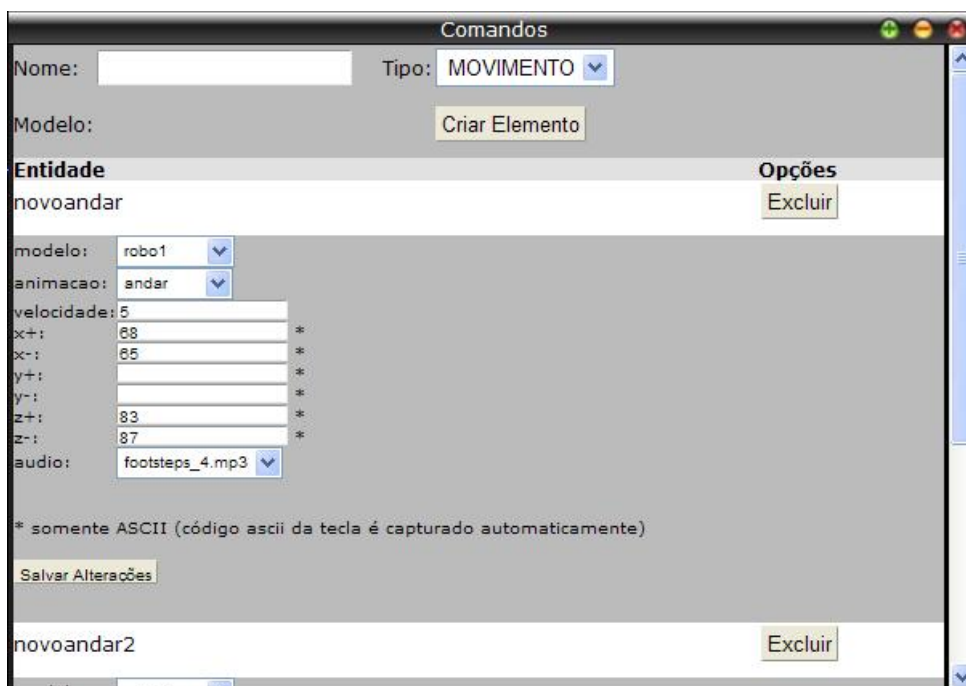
Comandos

Nome: Tipo: MOVIMENTO

Modelo: Criar Elemento

| Entidade | Opções |
|---|---|
| novoandar | Excluir |

modelo: robo1
animacao: andar
velocidade: 5
x+: 68 *
x-: 65 *
y+: *
y-: *
z+: 83 *
z-: 87 *
audio: footsteps_4.mp3

* somente ASCII (código ascii da tecla é capturado automaticamente)

Salvar Alterações

novoandar2 Excluir